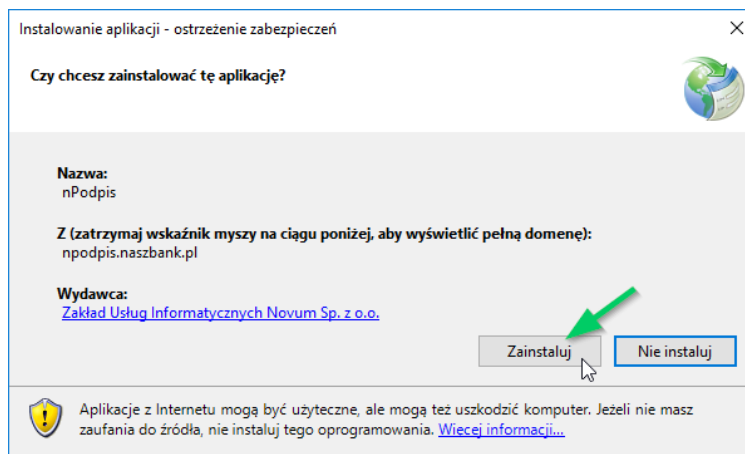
Instalowanie aplikacji - ostrzeżenie zabezpieczeń

Czy chcesz zainstalować tę aplikację?

Nazwa:
nPodpis

Z (zatrzymaj wskaźnik myszy na ciągu poniżej, aby wyświetlić pełną domenę):
npodpis.naszbank.pl

Wydawca:
Zakład Usług Informatycznych Novum Sp. z o.o.

Zainstaluj

Nie instaluj

Aplikacje z Internetu mogą być użyteczne, ale mogą też uszkodzić komputer. Jeżeli nie masz zaufania do źródła, nie instaluj tego oprogramowania. Więcej informacji...